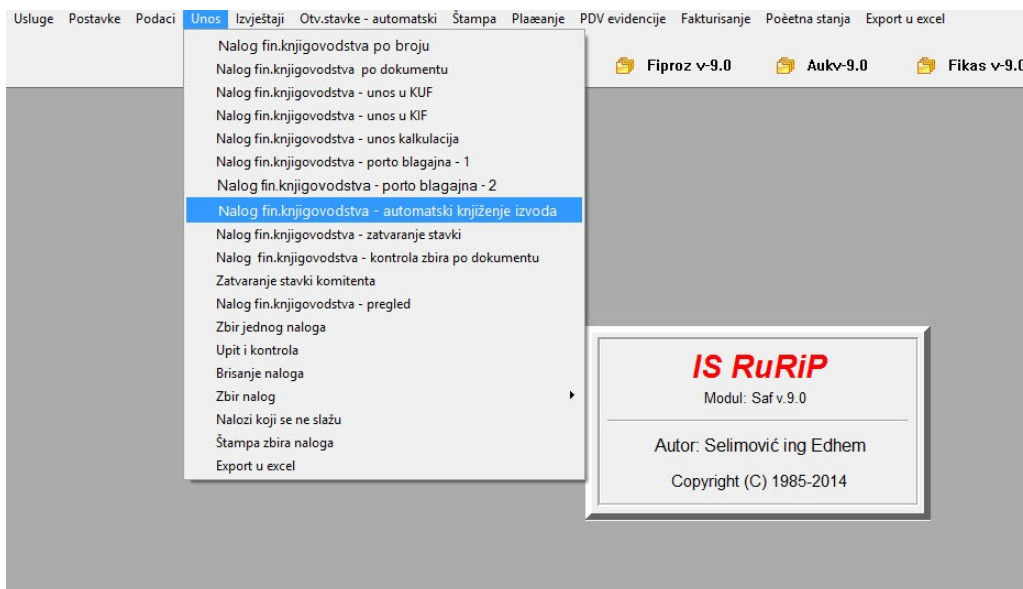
Usluge Postavke Podaci Unos Izvještaji Otv.stavke - automatski Štampa Plaæanje PDV evidencije Fakturisanje Poèetna stanja Export u excel

Fiproz v-9.0 Aukv-9.0 Fikas v-9.0

Nalog fin.knjigovodstva po broju
Nalog fin.knjigovodstva po dokumentu
Nalog fin.knjigovodstva - unos u KUF
Nalog fin.knjigovodstva - unos u KIF
Nalog fin.knjigovodstva - unos kalkulacija
Nalog fin.knjigovodstva - porto blagajna - 1
Nalog fin.knjigovodstva - porto blagajna - 2
Nalog fin.knjigovodstva - automatski knjiženje izvoda
Nalog fin.knjigovodstva - zatvaranje stavki
Nalog fin.knjigovodstva - kontrola zbira po dokumentu
Zatvaranje stavki komitenta
Nalog fin.knjigovodstva - pregled
Zbir jednog naloga
Upit i kontrola
Brisanje naloga
Zbir nalog
Nalozi koji se ne slažu
Štampa zbira naloga
Export u excel

IS RuRiP
Modul: Saf v.9.0

Autor: Selimović ing Edhem

Copyright (C) 1985-2014